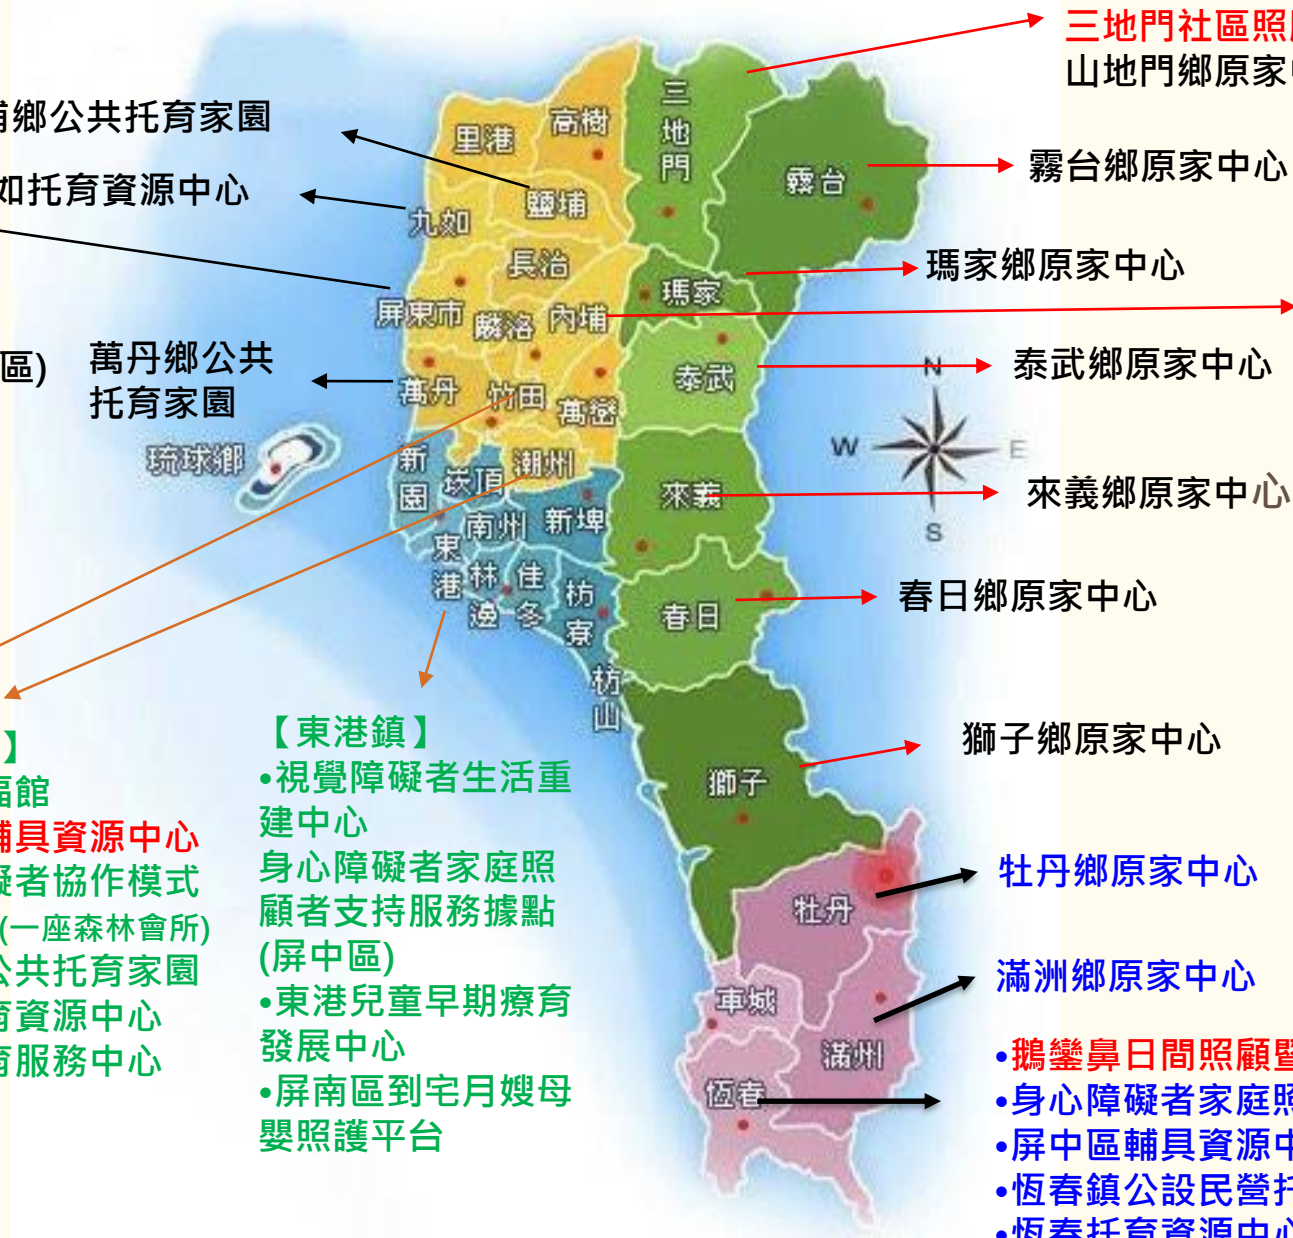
埔鄉公共托育家園

如托育資源中心

區)

萬丹鄉公共托育家園

】
福館
輔具資源中心
礙者協作模式
(一座森林會所)
公共托育家園
育資源中心
育服務中心

【東港鎮】
•視覺障礙者生活重建中心
身心障礙者家庭照顧者支持服務據點(屏中區)
•東港兒童早期療育發展中心
•屏南區到宅月嫂母嬰照護平台

三地門社區照
山地門鄉原家

霧台鄉原家中心

瑪家鄉原家中心

泰武鄉原家中心

來義鄉原家中心

春日鄉原家中心

獅子鄉原家中心

牡丹鄉原家中心

滿洲鄉原家中心

•鵝鑾鼻日間照顧
•身心障礙者家庭照
•屏中區輔具資源中
•恆春鎮公設民營
•恆春托育資源中

里港
高樹
三地門
霧台
鹽埔
九如
長治
屏東市
麟洛
內埔
瑪家
泰武
萬丹
竹田
萬巒
琉球鄉
新園
崁頂
潮州
來義
南州
新埤
東港
林邊
佳冬
枋寮
春日
枋山
獅子
牡丹
車城
滿州
恆春

N
W
E
S